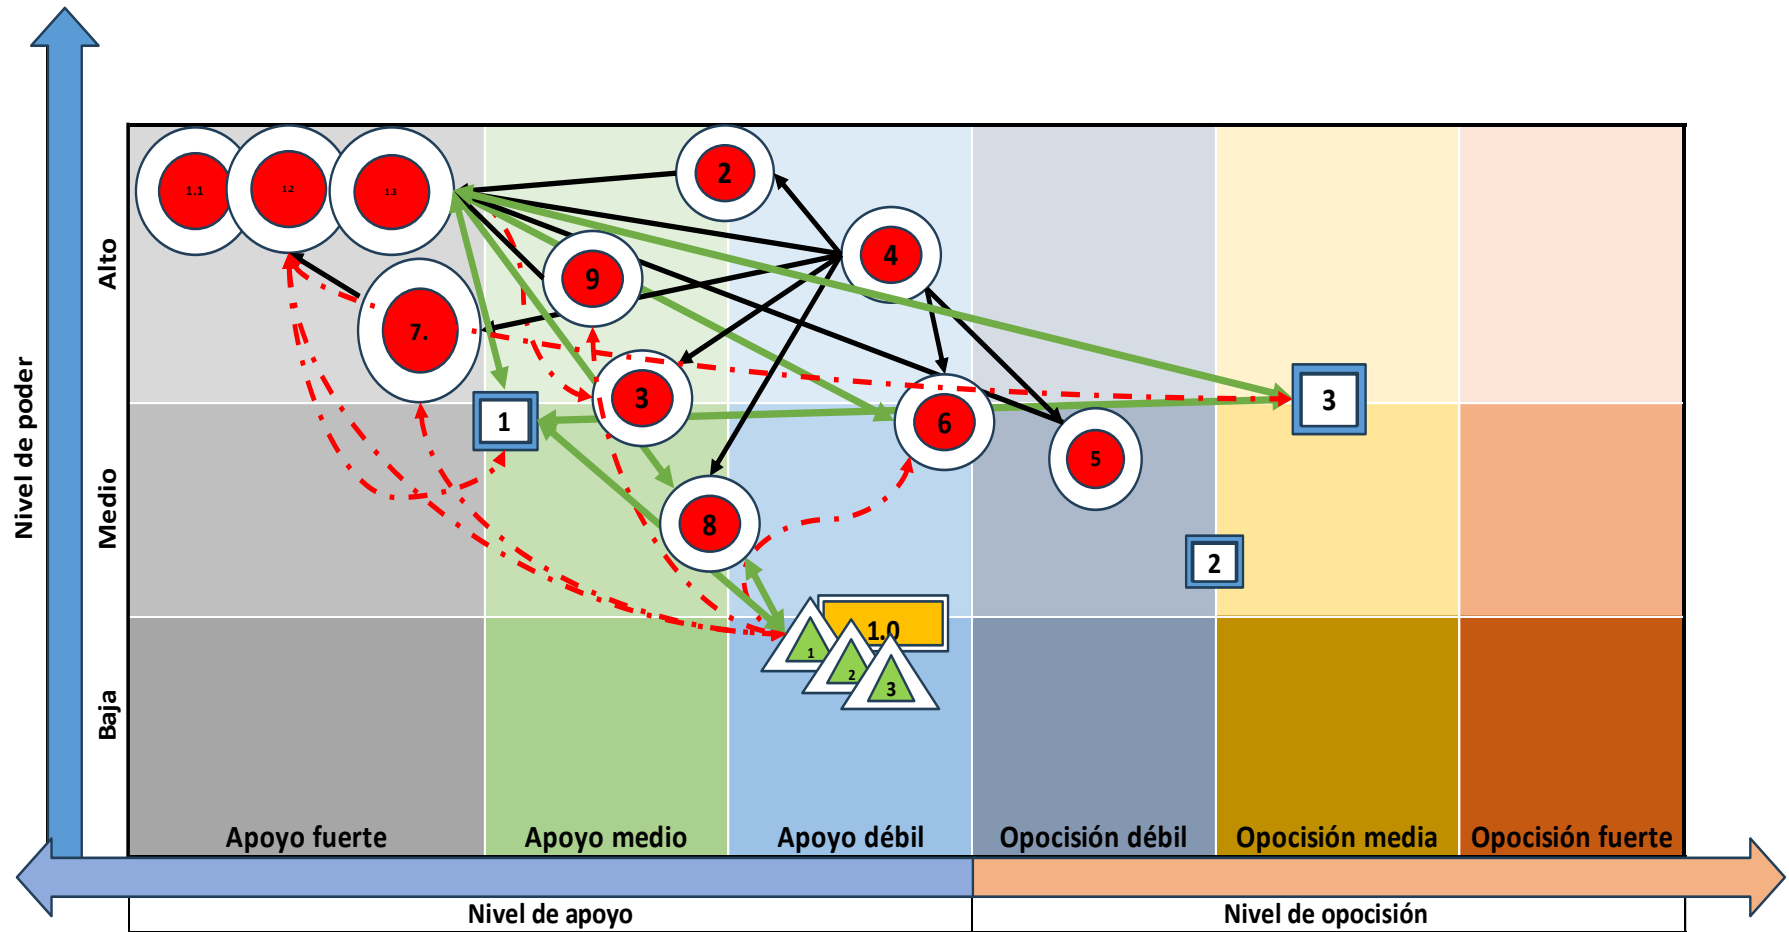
Nivel de poder

Alto

Medio

Baja

1.1

1.2

1.3

2

4

9

7.

3

1

6

5

3

8

2

1.0

1

2

3

Apoyo fuerte

Apoyo medio

Apoyo débil

Opocisión débil

Opocisión media

Opocisión fuerte

Nivel de apoyo

Nivel de opocisión